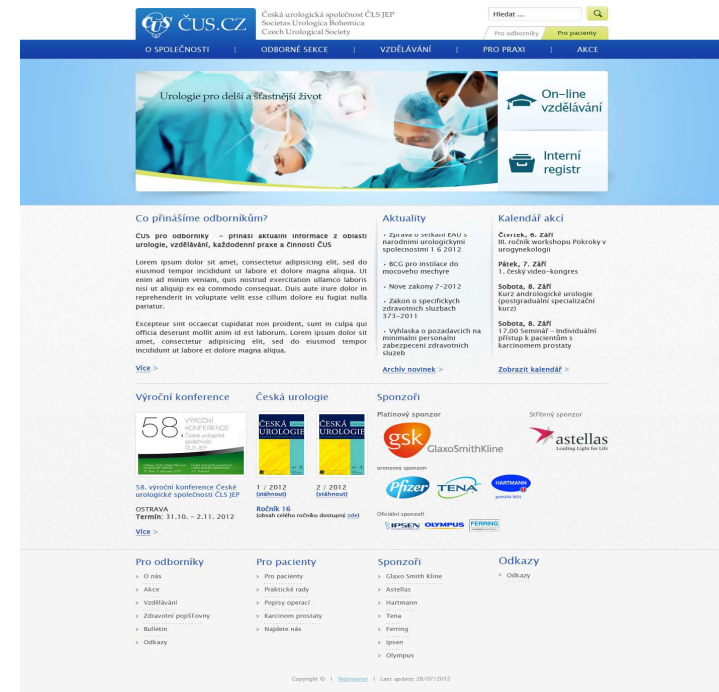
ČUS.CZ

Česká urologická společnost ČLS JEP
Societas Urologica Bohemica
Czech Urological Society

Hledat ...

Pro odborníky | Pro pacienty

O SPOLEČNOSTI | ODBORNÉ SEKCE | VZDĚLÁVÁNÍ | PRO PRAXI | AKCE

Urologie pro delší a šťastnější život

On-line vzdělávání

Interní registr

Co přinášíme odborníkům?

ČUS pro odborníky – přináší aktuální informace z oblasti urologie, vzdělávání, každodenní praxe a činnosti ČUS

Lorem ipsum dolor sit amet, consectetur adipisicing elit, sed do eiusmod tempor incididunt ut labore et dolore magna aliqua. Ut enim ad minim veniam, quis nostrud exercitation ullamco laboris nisi ut aliquip ex ea commodo consequat. Duis aute irure dolor in reprehenderit in voluptate velit esse cillum dolore eu fugiat nulla pariatur.

Excepteur sint occaecat cupidatat non proident, sunt in culpa qui officia deserunt mollit anim id est laborum. Lorem ipsum dolor sit amet, consectetur adipisicing elit, sed do eiusmod tempor incididunt ut labore et dolore magna aliqua.

Více >

Aktuality

• Zpráva o setkání EAU s národními urologickými společnostmi 1 6 2012

• BCG pro instilace do močového měchýře

• Nové zákony 7-2012

• Zákon o specifických zdravotních službách 373-2011

• Vyhláška o požadavcích na minimální personální zabezpečení zdravotních služeb

Archiv novinek >

Kalendář akcí

Čtvrtek, 6. Září
III. ročník workshopu Pokroky v urogynekologii

Pátek, 7. Září
1. český video-kongres

Sobota, 8. Září
Kurz andrologické urologie (postgraduální specializační kurz)

Sobota, 8. Září
17.00 Seminář – Individuální přístup k pacientům s karcinomem prostaty

Zobrazit kalendář >

Výroční konference

58 VÝROČNÍ KONFERENCE České urologické společnosti

58. výroční konference České urologické společnosti ČLS JEP

OSTRAVA
Termín: 31.10. – 2.11. 2012

Více >

Česká urologie

ČESKÁ UROLOGIE

ČESKÁ UROLOGIE

1 / 2012
(stáhnout)

2 / 2012
(stáhnout)

Ročník 16
(obsah celého ročníku dostupný zde)

Sponzoři

Platinový sponzor

gsk GlaxoSmithKline

Stříbrný sponzor

astellas
Leading Light for Life

Bronzový sponzoři

Pfizer

TENA

HARTMANN
pomáhá léčit

Oficiální sponzoři

IPSEN

OLYMPUS

FERRING

Pro odborníky
› O nás
› Akce
› Vzdělávání
› Zdravotní pojišťovny
› Bulletin
› Odkazy

Pro pacienty
› Pro pacienty
› Praktické rady
› Popisy operací
› Karcinom prostaty
› Najdete nás

Sponzoři
› Glaxo Smith Kline
› Astellas
› Hartmann
› Tena
› Ferring
› Ipsen
› Olympus

Odkazy
› Odkazy

Copyright © | Webmaster | Last update: 28/07/2012